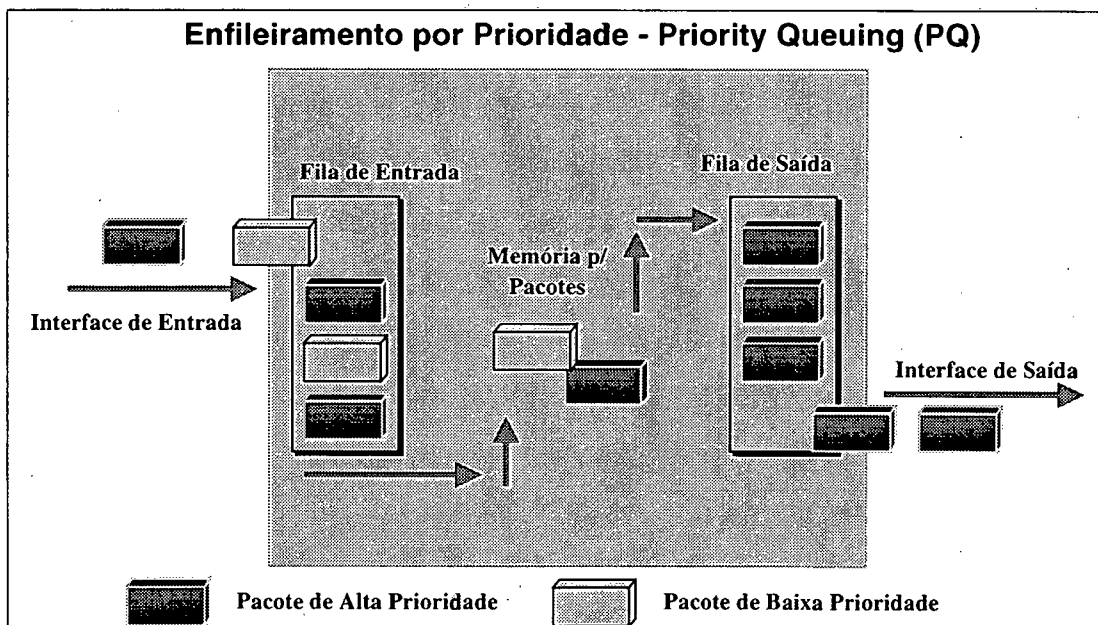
Enfileiramento por Prioridade - Priority Queuing (PQ)

Fila de Entrada

Fila de Saída

Memória p/ Pacotes

Interface de Entrada

Interface de Saída

Pacote de Alta Prioridade

Pacote de Baixa Prioridade